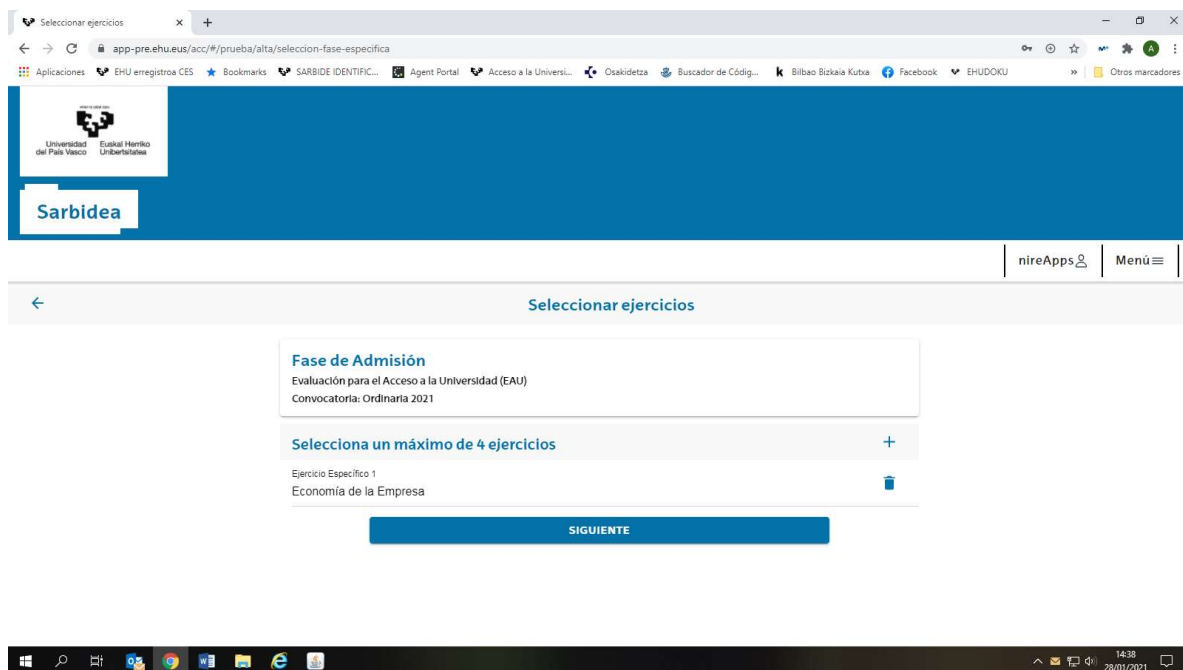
Seleccionar ejercicios × +

app-pre.ehu.eus/acc/#/prueba/alta/seleccion-fase-especifica

Aplicaciones EHU erregistroa CES Bookmarks SARBIDE IDENTIFIC... Agent Portal Acceso a la Universi... Osakidetza Buscador de Códig... Bilbao Bizkaia Kutxa Facebook EHUDOKU » Otros marcadores

Universidad del País Vasco Euskal Herriko Unibertsitatea

Sarbidea

nireApps Menú

Seleccionar ejercicios

Fase de Admisión
Evaluación para el Acceso a la Universidad (EAU)
Convocatoria: Ordinaria 2021

Selecciona un máximo de 4 ejercicios +

Ejercicio Específico 1
Economía de la Empresa

SIGUIENTE

14:38
28/01/2021